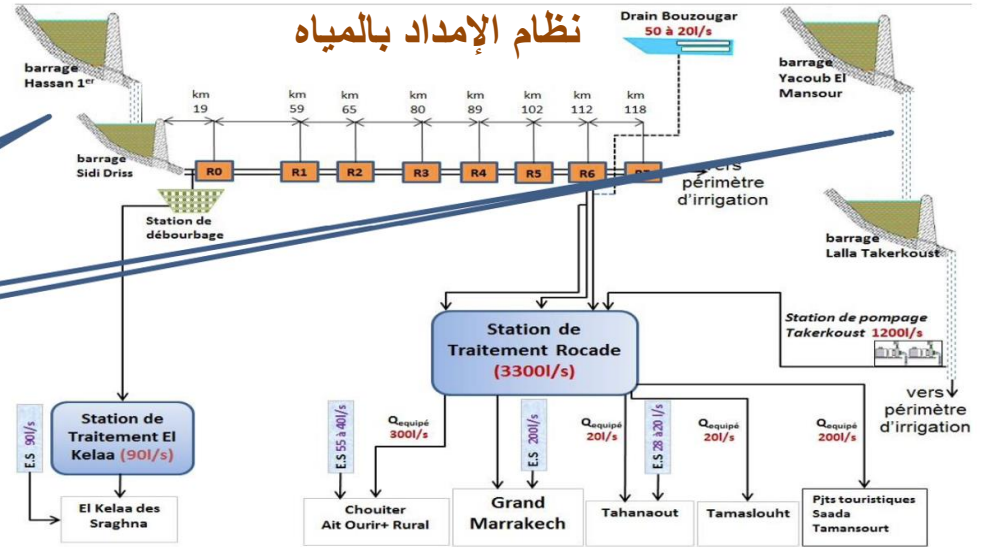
نظام الإمداد بالمياه

barrage Hassan 1$^{er}$

Drain Bouzougar
50 à 20l/s

barrage Yacoub El Mansour

barrage Sidi Driss

km 19
km 59
km 65
km 80
km 89
km 102
km 112
km 118

R0
R1
R2
R3
R4
R5
R6
R7

vers périmètre d'irrigation

Station de débourbage

barrage Lalla Takerkoust

Station de pompage Takerkoust 1200l/s

Station de Traitement Rocade (3300l/s)

vers périmètre d'irrigation

E.S 90l/s

Station de Traitement El Kelaa (90l/s)

El Kelaa des Sraghna

E.S 55 à 40l/s

$Q_{equipé}$ 300l/s

Chouiter Ait Ourir+ Rural

E.S 200l/s

Grand Marrakech

$Q_{equipé}$ 20l/s

Tahanaout

E.S 28 à 20 l/s

$Q_{equipé}$ 20l/s

Tamaslouht

$Q_{equipé}$ 200l/s

Pjts touristiques Saada Tamansourt